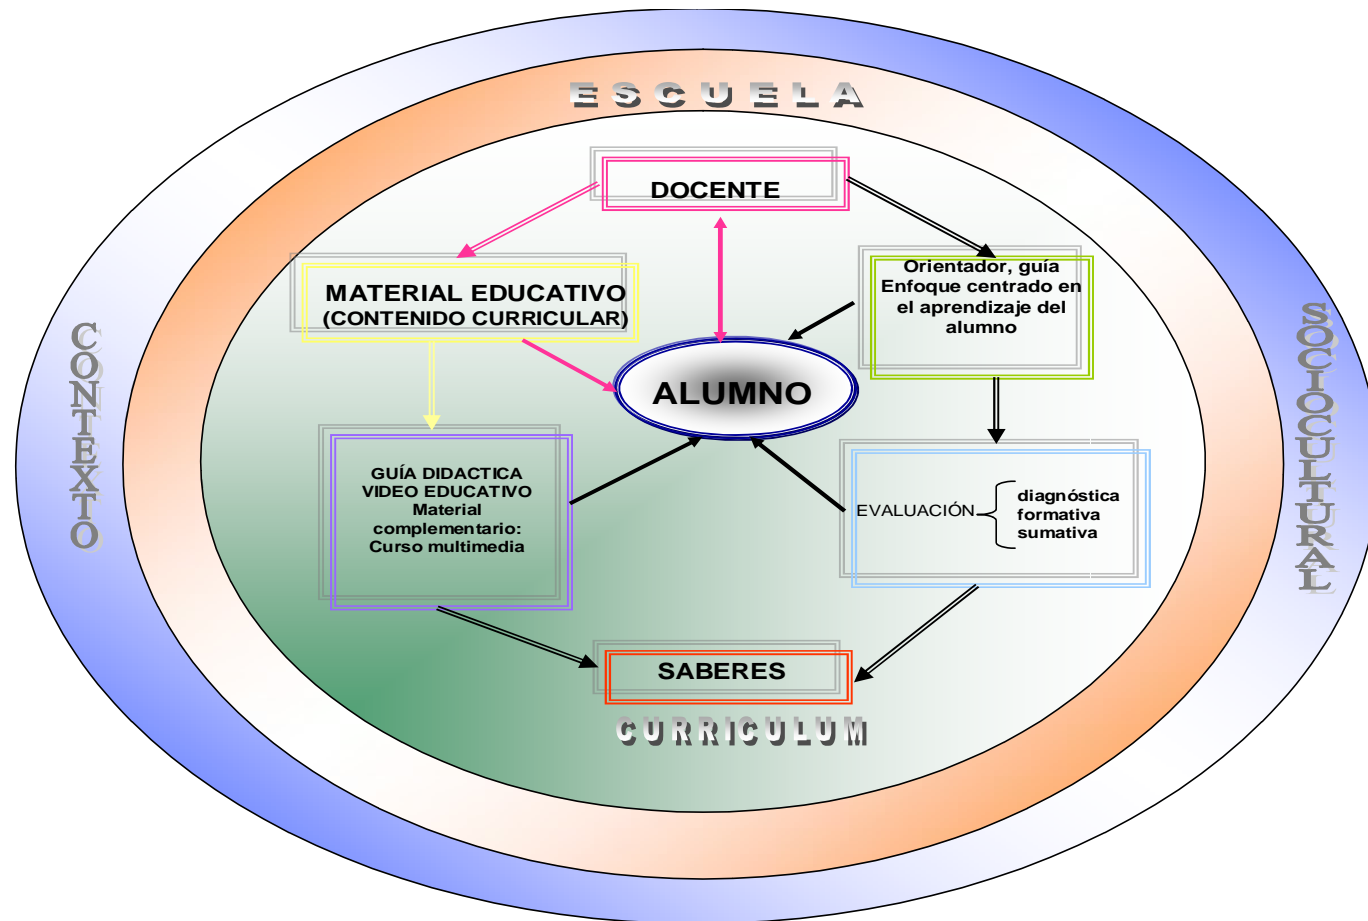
ESCUELA

DOCENTE

MATERIAL EDUCATIVO
(CONTENIDO CURRICULAR)

Orientador, guía
Enfoque centrado en el aprendizaje del alumno

CONTEXTO

SOCIOCULTURAL

ALUMNO

GUÍA DIDACTICA
VIDEO EDUCATIVO
Material complementario:
Curso multimedia

EVALUACIÓN
diagnóstica
formativa
sumativa

SABERES

CURRICULUM